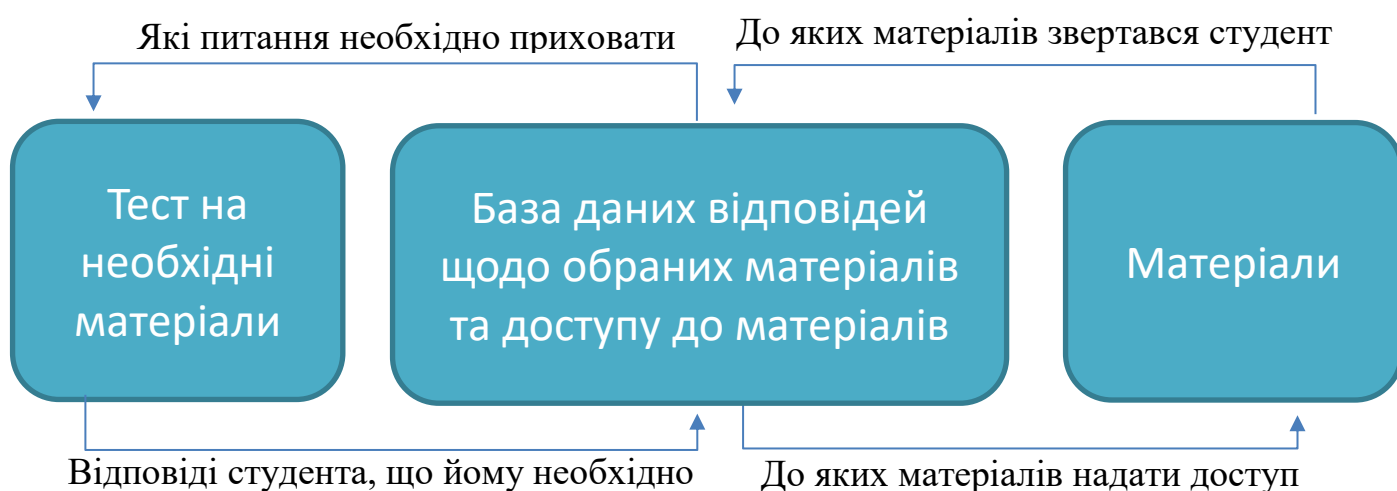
Які питання необхідно приховати

До яких матеріалів звертався студент

Тест на необхідні матеріали

База даних відповідей щодо обраних матеріалів та доступу до матеріалів

Матеріали

Відповіді студента, що йому необхідно

До яких матеріалів надати доступ